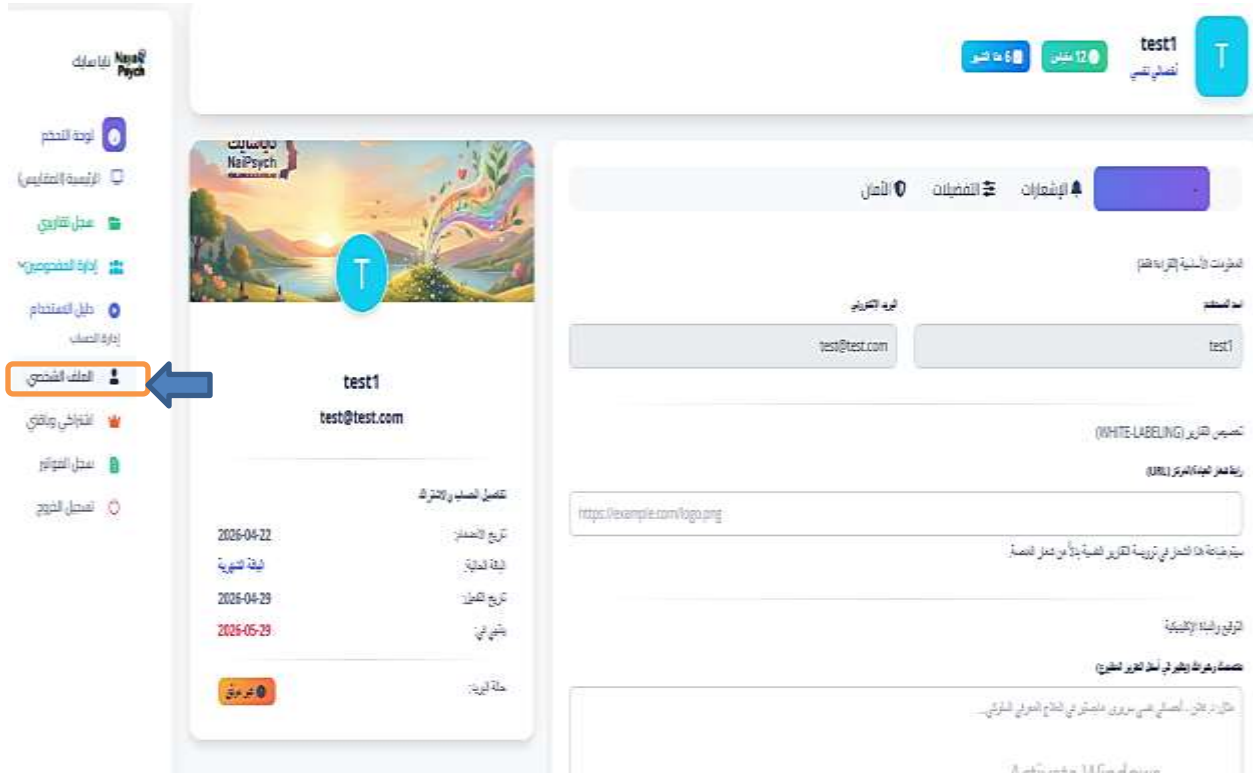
NayaPsych نايا سايك

لوحة التحكم
الرئيسية (المقاييس)
سجل التقارير
إدارة المفحوصين
دليل الاستخدام
إدارة الحساب
الملف الشخصي
اشتراكي وباقاتي
سجل الفواتير
تسجيل الخروج

test1
أخصائي نفسي
12 مقياس
6 هذا الشهر

الإشعارات
التفضيلات
الأمان

المعلومات الأساسية (للقراءة فقط)
اسم المستخدم
test1
البريد الإلكتروني
test@test.com

تخصيص التقارير (WHITE-LABELING)
رابط شعار العيادة/المركز (URL)
https://example.com/logo.png
سيتم إضافة هذا الشعار في ترويسة التقارير المهنية بدلاً من شعار المنصة.

التوقيع والمعلومات الإكلينيكية
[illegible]
مثال: د. فلان... أخصائي نفسي سريري، ماجستير في العلاج المعرفي السلوكي...

NaiPsych
T
test1
test@test.com

تفاصيل الحساب والاشتراك
تاريخ الانضمام: 2026-04-22
الباقة الحالية: الباقة الشهرية
تاريخ التفعيل: 2026-04-29
ينتهي في: 2026-05-29
حالة البريد: غير موثق